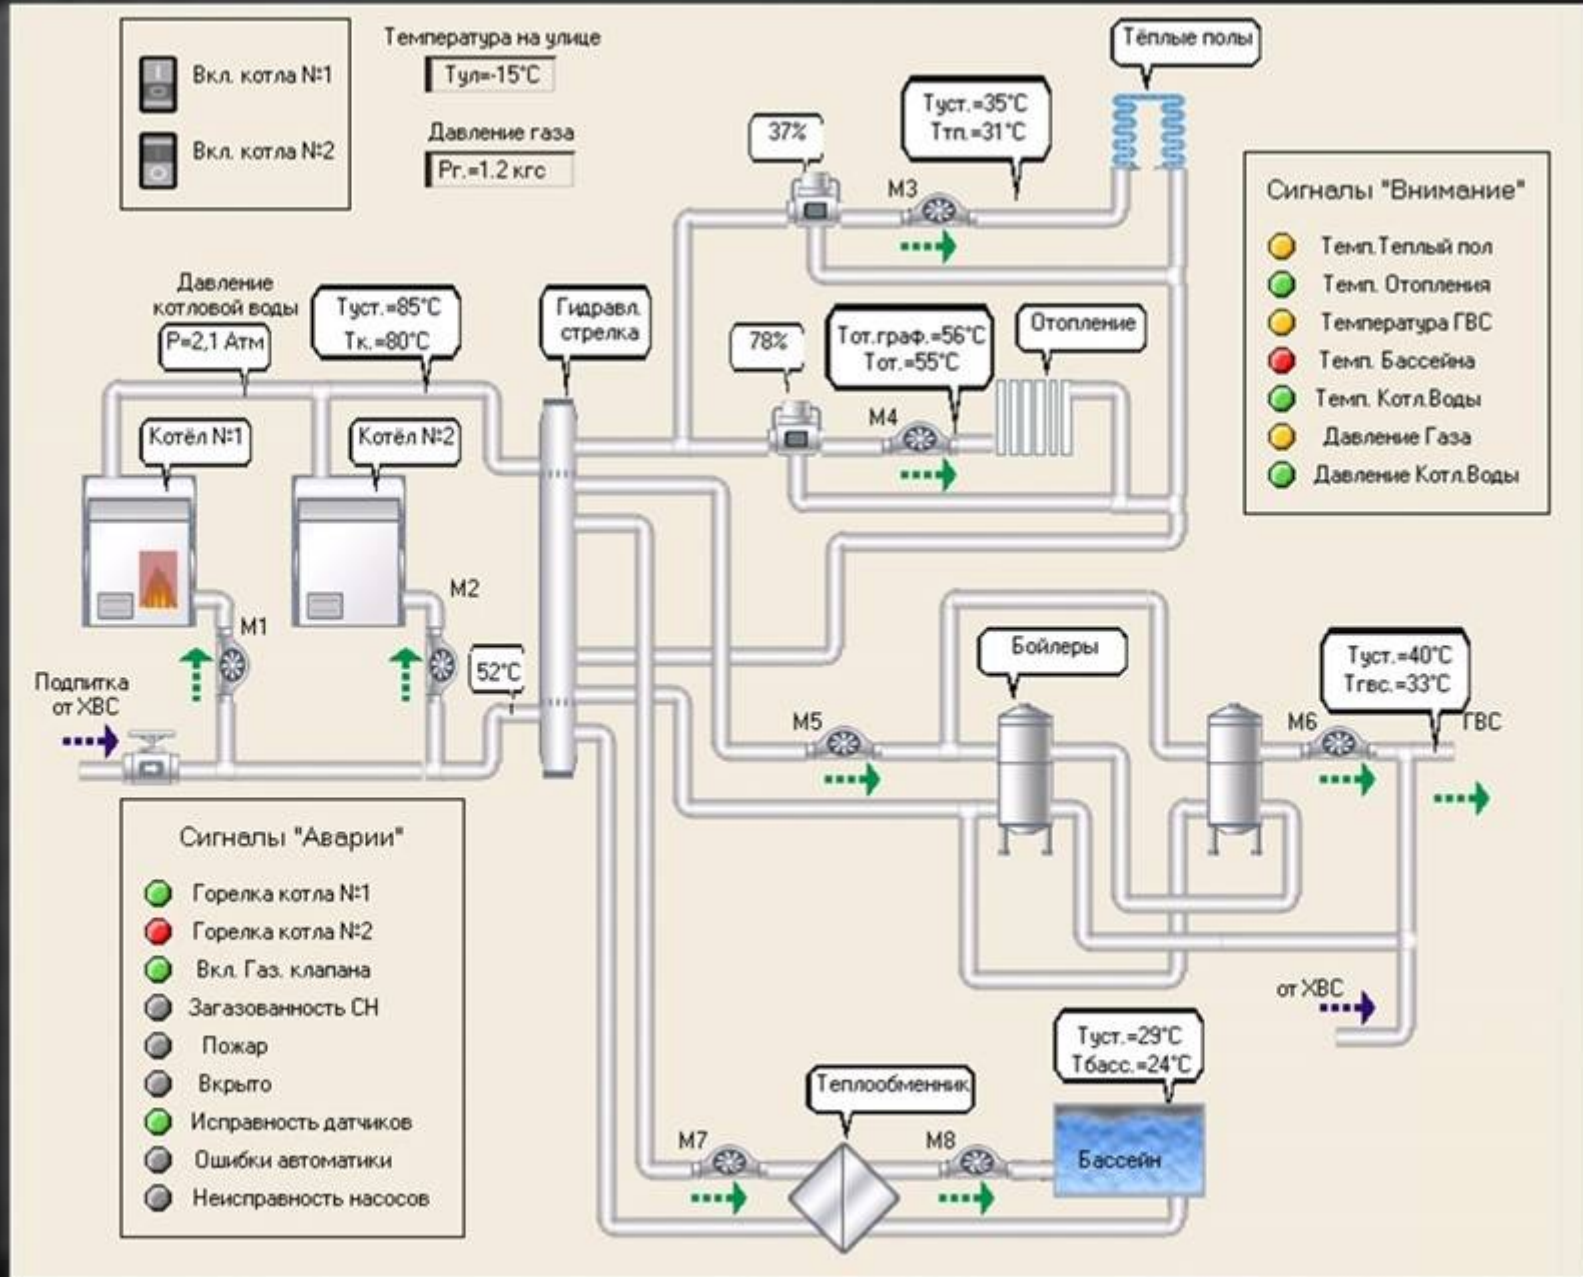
Вкл. котла №1

Вкл. котла №2

Температура на улице

Тул=-15°С

Давление газа

Рг.=1.2 кгс

Тёплые полы

37%

Туст.=35°С
Ттп.=31°С

М3

Сигналы "Внимание"

Темп.Теплый пол

Темп. Отопления

Температура ГВС

Темп. Бассейна

Темп. Котл.Воды

Давление Газа

Давление Котл.Воды

Давление котловой воды

Р=2,1 Атм

Туст.=85°С
Тк.=80°С

Гидравл. стрелка

78%

Тот.граф.=56°С
Тот.=55°С

Отопление

М4

Котёл №1

Котёл №2

М2

М1

52°С

Подпитка от ХВС

Бойлеры

Туст.=40°С
Тгвс.=33°С

М5

М6

ГВС

Сигналы "Аварии"

Горелка котла №1

Горелка котла №2

Вкл. Газ. клапана

Загазованность СН

Пожар

Вкрыто

Исправность датчиков

Ошибки автоматики

Неисправность насосов

от ХВС

Туст.=29°С
Тбасс.=24°С

Теплообменник

М7

М8

Бассейн